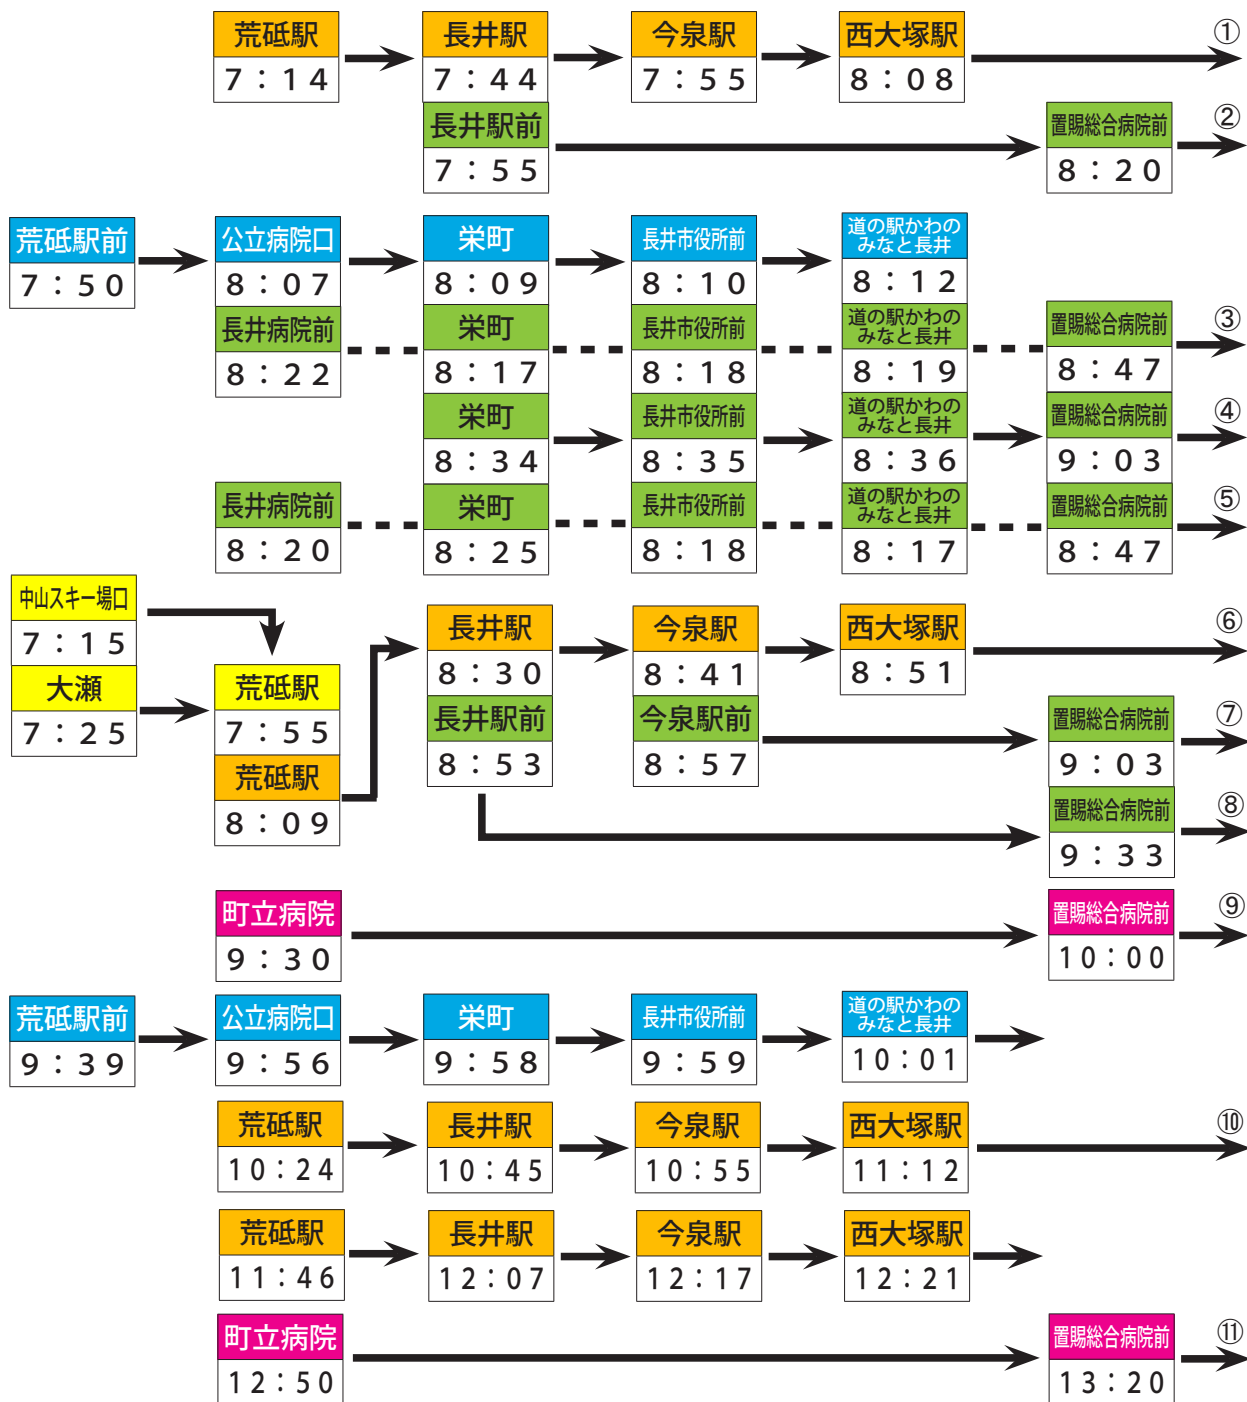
荒砥駅
7：14
長井駅
7：44
今泉駅
7：55
西大塚駅
8：08
①

長井駅前
7：55
置賜総合病院前
8：20
②

荒砥駅前
7：50
公立病院口
8：07
栄町
8：09
長井市役所前
8：10
道の駅かわのみなと長井
8：12

長井病院前
8：22
栄町
8：17
長井市役所前
8：18
道の駅かわのみなと長井
8：19
置賜総合病院前
8：47
③

栄町
8：34
長井市役所前
8：35
道の駅かわのみなと長井
8：36
置賜総合病院前
9：03
④

長井病院前
8：20
栄町
8：25
長井市役所前
8：18
道の駅かわのみなと長井
8：17
置賜総合病院前
8：47
⑤

中山スキー場口
7：15
大瀬
7：25
荒砥駅
7：55
荒砥駅
8：09
長井駅
8：30
今泉駅
8：41
西大塚駅
8：51
⑥

長井駅前
8：53
今泉駅前
8：57
置賜総合病院前
9：03
⑦

置賜総合病院前
9：33
⑧

町立病院
9：30
置賜総合病院前
10：00
⑨

荒砥駅前
9：39
公立病院口
9：56
栄町
9：58
長井市役所前
9：59
道の駅かわのみなと長井
10：01

荒砥駅
10：24
長井駅
10：45
今泉駅
10：55
西大塚駅
11：12
⑩

荒砥駅
11：46
長井駅
12：07
今泉駅
12：17
西大塚駅
12：21

町立病院
12：50
置賜総合病院前
13：20
⑪